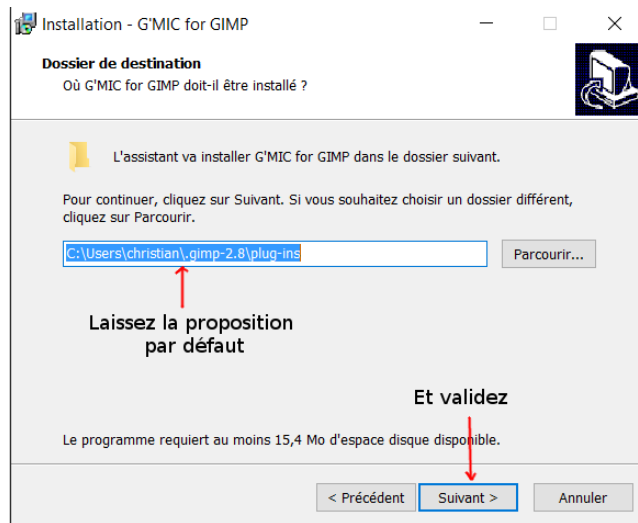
Installation - G'MIC for GIMP

Dossier de destination
Où G'MIC for GIMP doit-il être installé ?

L'assistant va installer G'MIC for GIMP dans le dossier suivant.

Pour continuer, cliquez sur Suivant. Si vous souhaitez choisir un dossier différent, cliquez sur Parcourir.

C:\Users\christian\.gimp-2.8\plug-ins

Parcourir...

Laissez la proposition par défaut

Et validez

Le programme requiert au moins 15,4 Mo d'espace disque disponible.

< Précédent

Suivant >

Annuler